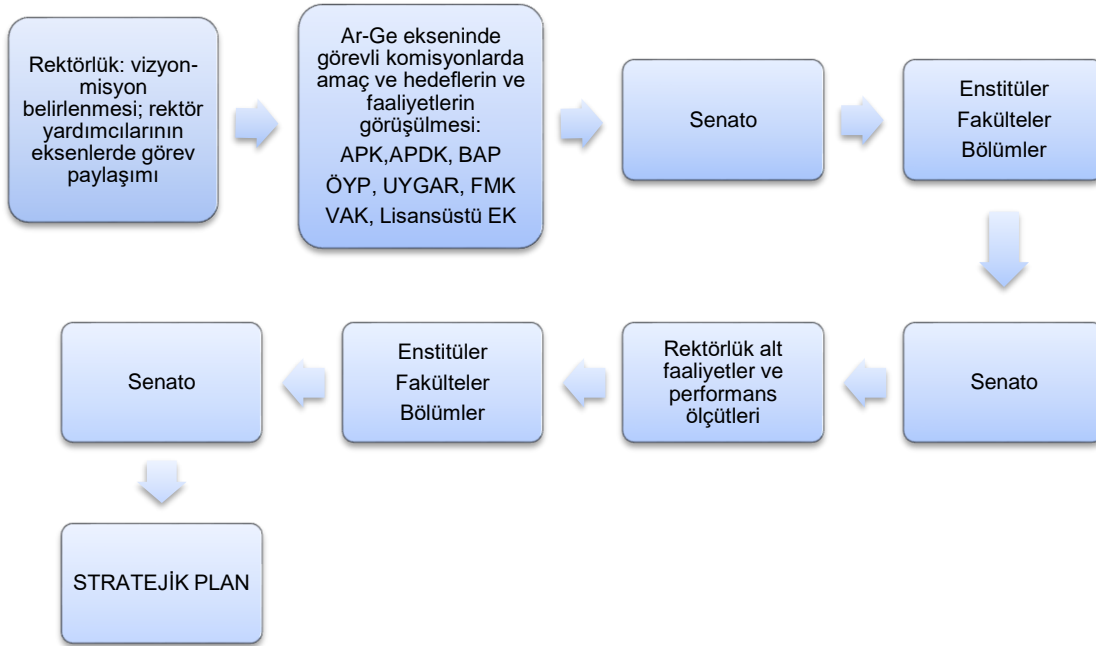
Rektörlük: vizyon-misyon belirlenmesi; rektör yardımcılarının eksenlerde görev paylaşımı

Ar-Ge ekseninde görevli komisyonlarda amaç ve hedeflerin ve faaliyetlerin görüşülmesi:
APK,APDK, BAP
ÖYP, UYGAR, FMK
VAK, Lisansüstü EK

Senato

Enstitüler
Fakülteler
Bölümler

Senato

Rektörlük alt faaliyetler ve performans ölçütleri

Enstitüler
Fakülteler
Bölümler

Senato

STRATEJİK PLAN